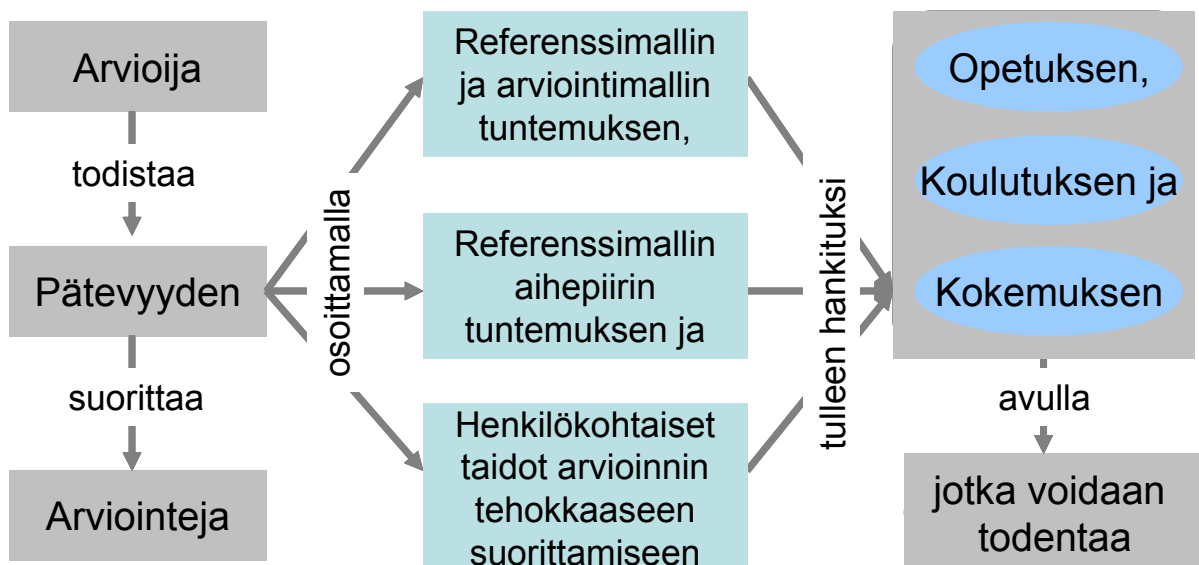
Arvioija

todistaa

Pätevyyden

suorittaa

Arviointeja

osoittamalla

Referenssimallin ja arviointimallin tuntemuksen,

Referenssimallin aihepiirin tuntemuksen ja

Henkilökohtaiset taidot arvioinnin tehokkaaseen suorittamiseen

tulleen hankituksi

Opetuksen,

Koulutuksen ja

Kokemuksen

avulla

jotka voidaan todentaa